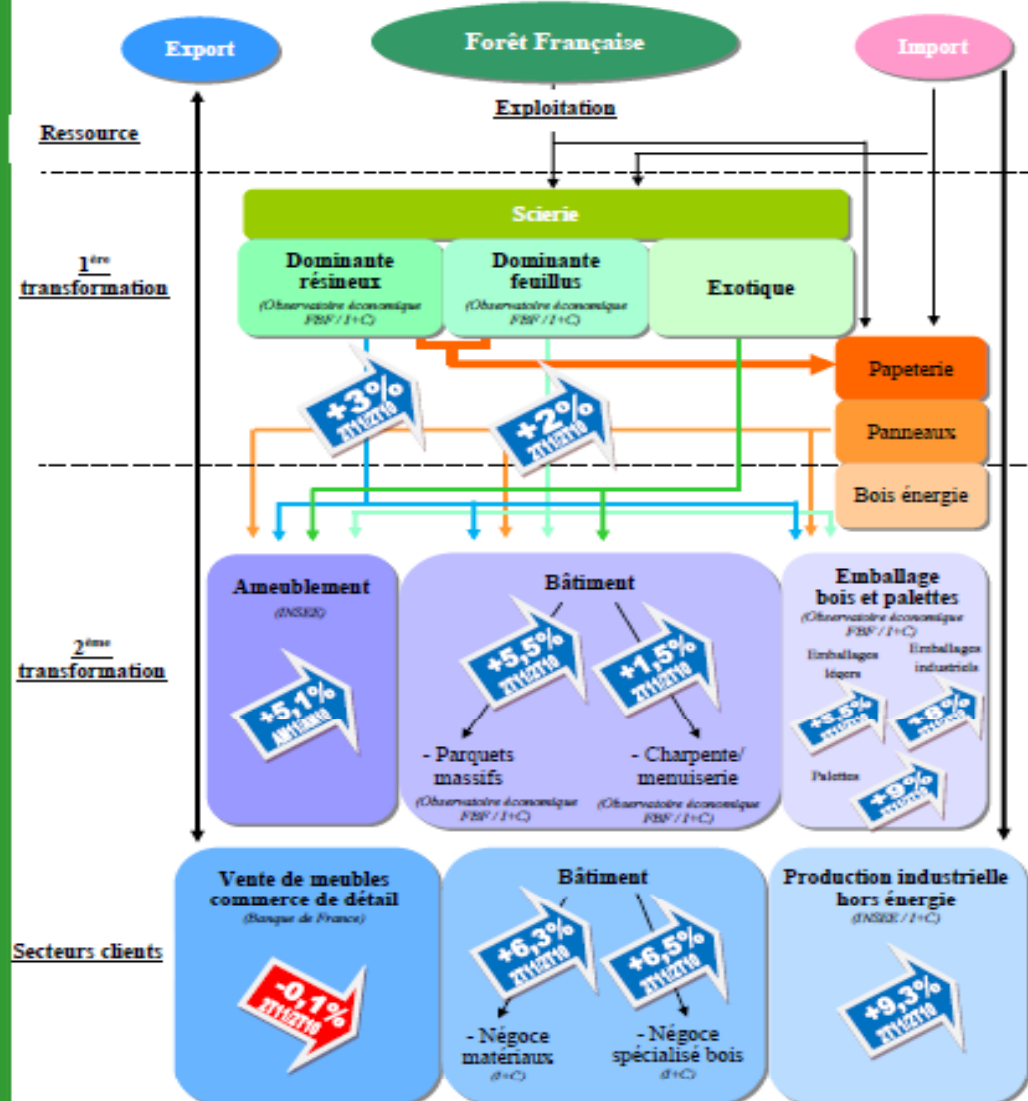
Export

Forêt Française

Import

Exploitation

Ressource

Scierie

1ère transformation

Dominante résineux
(Observatoire économique FBF / I+C)

Dominante feuillus
(Observatoire économique FBF / I+C)

Exotique

+3%
2T11/2T10

+2%
2T11/2T10

Papeterie

Panneaux

Bois énergie

2ème transformation

Ameublement
(INSEE)

+5,1%
AM11/AM10

Bâtiment

+5,5%
2T11/2T10

+1,5%
2T11/2T10

- Parquets massifs
(Observatoire économique FBF / I+C)

- Charpente/ menuiserie
(Observatoire économique FBF / I+C)

Emballage bois et palettes
(Observatoire économique FBF / I+C)

Emballages légers

Emballages industriels

+5,5%
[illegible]

+8%
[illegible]

Palettes

+9%
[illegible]

Secteurs clients

Vente de meubles commerce de détail
(Banque de France)

-0,1%
2T11/2T10

Bâtiment

+6,3%
2T11/2T10

+6,5%
2T11/2T10

- Négoce matériaux
(I+C)

- Négoce spécialisé bois
(I+C)

Production industrielle hors énergie
(INSEE / I+C)

+9,3%
2T11/2T10